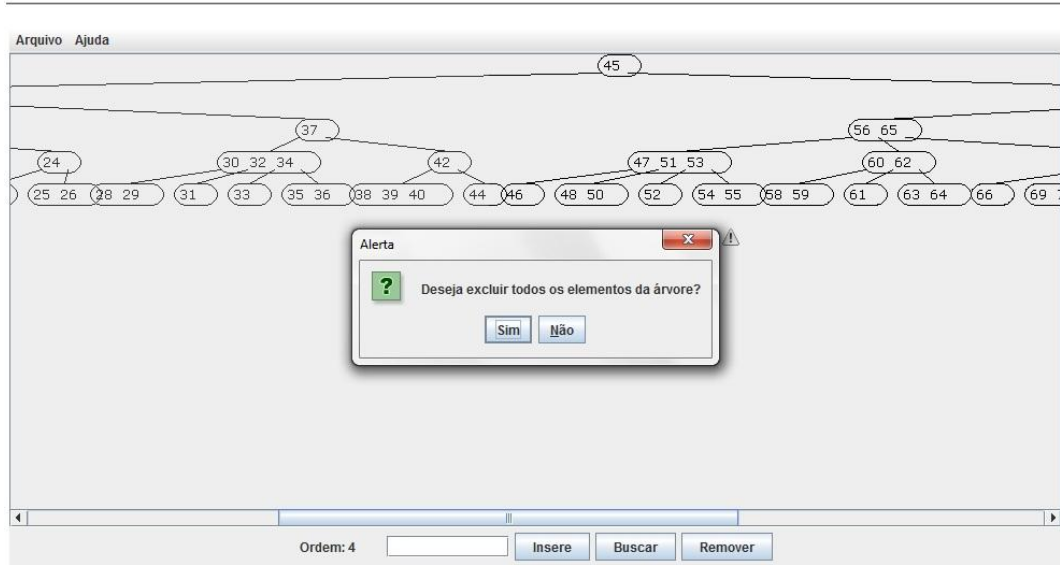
Arquivo Ajuda

45

37

56 65

24

30 32 34

42

47 51 53

60 62

25 26

28 29

31

33

35 36

38 39 40

44

46

48 50

52

54 55

58 59

61

63 64

66

69

Alerta

?

Deseja excluir todos os elementos da árvore?

Sim

Não

Ordem: 4

Insere

Buscar

Remover